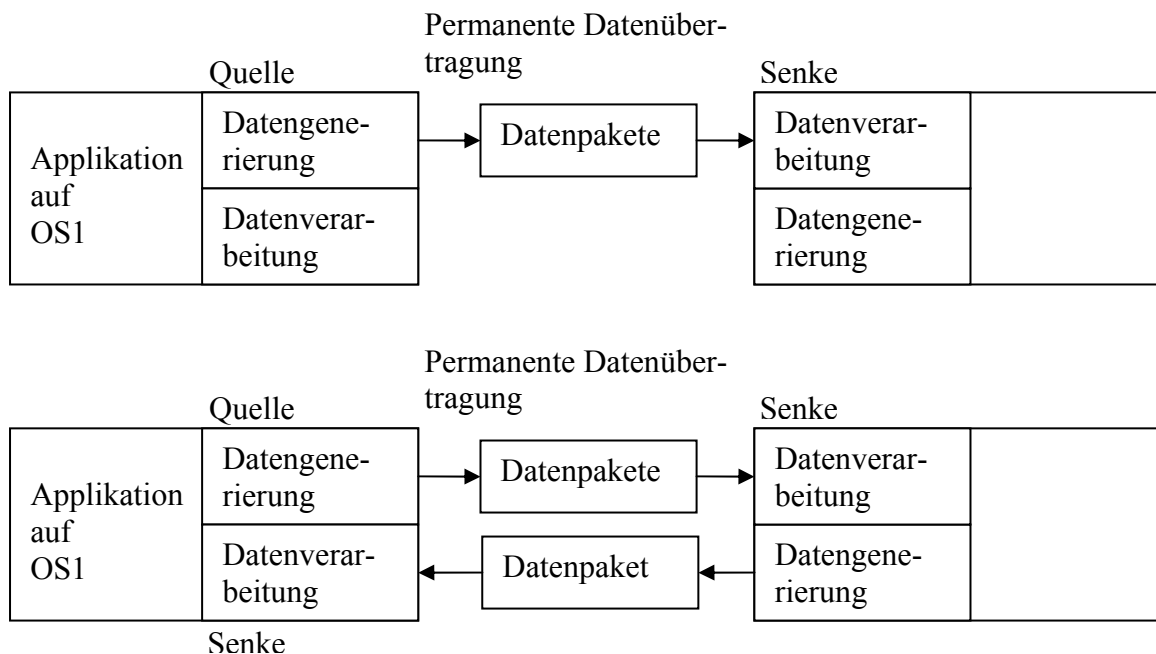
Permanente Datenübertragung

Quelle

Senke

Applikation auf OS1

Datengenerierung

Datenverarbeitung

Datenpakete

Datenverarbeitung

Datengenerierung

Permanente Datenübertragung

Quelle

Senke

Applikation auf OS1

Datengenerierung

Datenverarbeitung

Datenpakete

Datenpaket

Datenverarbeitung

Datengenerierung

Senke